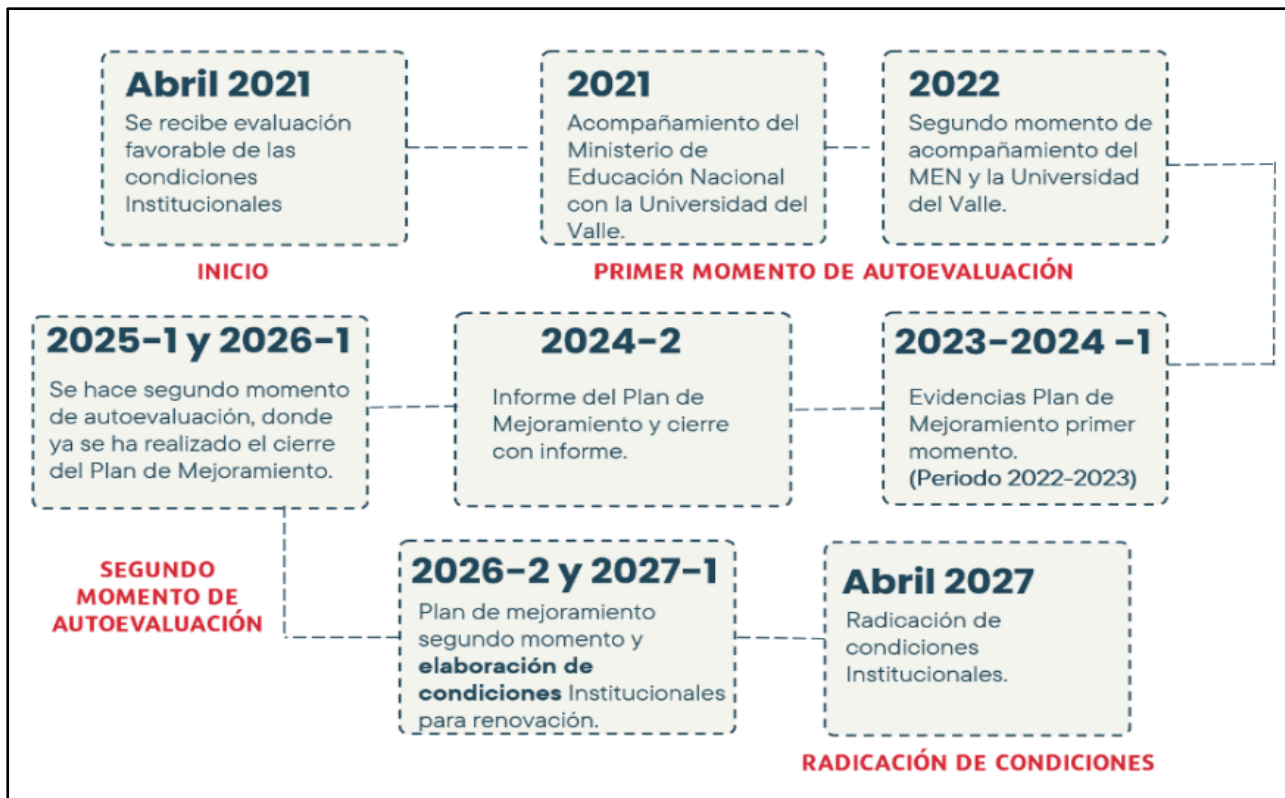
**Abril 2021**
Se recibe evaluación favorable de las condiciones Institucionales

INICIO

**2021**
Acompañamiento del Ministerio de Educación Nacional con la Universidad del Valle.

**2022**
Segundo momento de acompañamiento del MEN y la Universidad del Valle.

PRIMER MOMENTO DE AUTOEVALUACIÓN

**2023-2024 -1**
Evidencias Plan de Mejoramiento primer momento.
(Periodo 2022-2023)

**2024-2**
Informe del Plan de Mejoramiento y cierre con informe.

**2025-1 y 2026-1**
Se hace segundo momento de autoevaluación, donde ya se ha realizado el cierre del Plan de Mejoramiento.

SEGUNDO MOMENTO DE AUTOEVALUACIÓN

**2026-2 y 2027-1**
Plan de mejoramiento segundo momento y **elaboración de condiciones** Institucionales para renovación.

**Abril 2027**
Radicación de condiciones Institucionales.

RADICACIÓN DE CONDICIONES